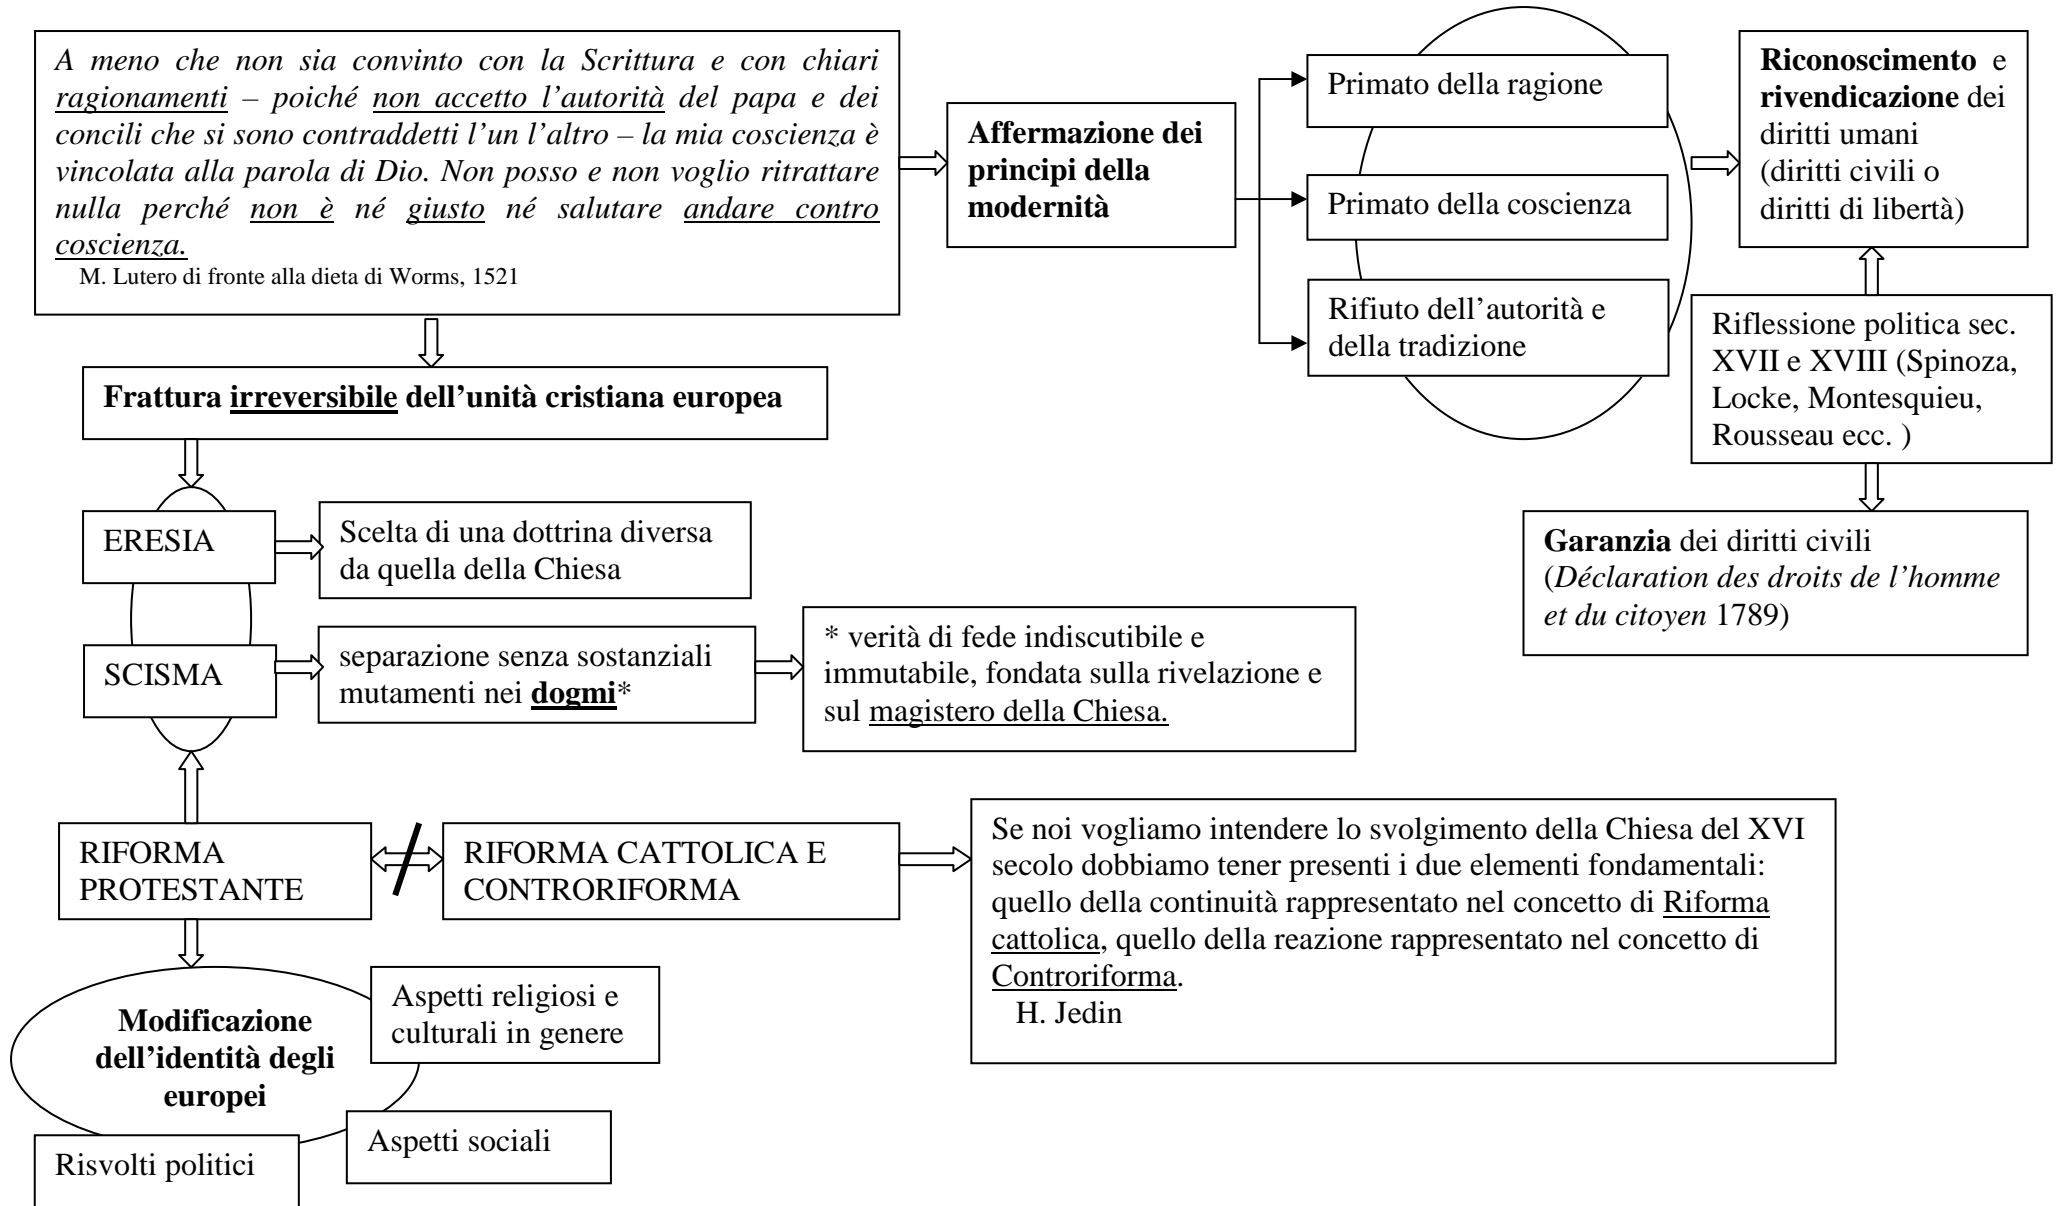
*A meno che non sia convinto con la Scrittura e con chiari ragionamenti – poiché non accetto l'autorità del papa e dei concili che si sono contraddetti l'un l'altro – la mia coscienza è vincolata alla parola di Dio. Non posso e non voglio ritrattare nulla perché non è né giusto né salutare andare contro coscienza.*
M. Lutero di fronte alla dieta di Worms, 1521

**Affermazione dei principi della modernità**

Primato della ragione

Primato della coscienza

Rifiuto dell'autorità e della tradizione

**Riconoscimento** e **rivendicazione** dei diritti umani (diritti civili o diritti di libertà)

Riflessione politica sec. XVII e XVIII (Spinoza, Locke, Montesquieu, Rousseau ecc. )

**Garanzia** dei diritti civili (*Déclaration des droits de l'homme et du citoyen* 1789)

**Frattura irreversibile dell'unità cristiana europea**

ERESIA

Scelta di una dottrina diversa da quella della Chiesa

SCISMA

separazione senza sostanziali mutamenti nei **dogmi***

* verità di fede indiscutibile e immutabile, fondata sulla rivelazione e sul magistero della Chiesa.

RIFORMA PROTESTANTE

RIFORMA CATTOLICA E CONTRORIFORMA

Se noi vogliamo intendere lo svolgimento della Chiesa del XVI secolo dobbiamo tener presenti i due elementi fondamentali: quello della continuità rappresentato nel concetto di Riforma cattolica, quello della reazione rappresentato nel concetto di Controriforma.
H. Jedin

**Modificazione dell'identità degli europei**

Aspetti religiosi e culturali in genere

Aspetti sociali

Risvolti politici